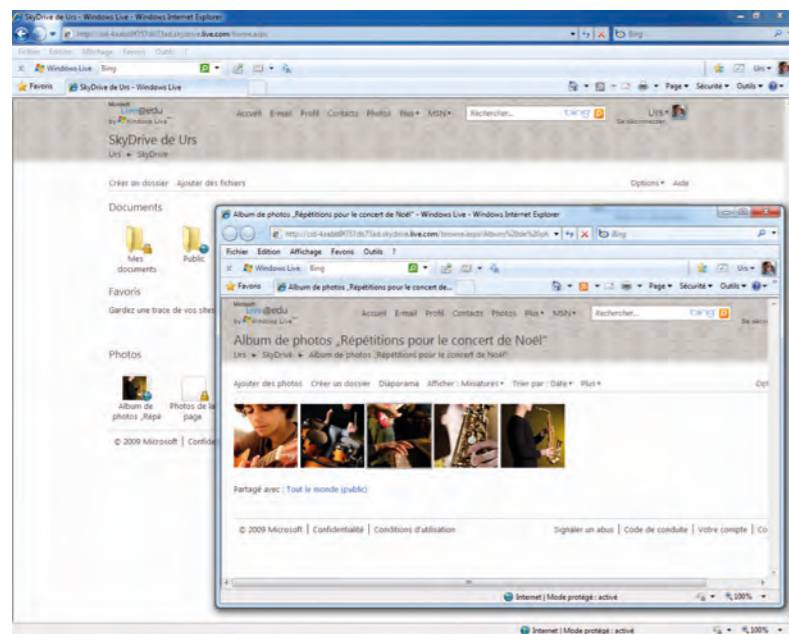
SkyDrive de Urs - Windows Live - Windows Internet Explorer

http://cid-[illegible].skydrive.live.com/home.aspx

Bing

Fichier Edition Affichage Favoris Outils ?

Windows Live Bing

Urs

Favoris SkyDrive de Urs - Windows Live

Page Sécurité Outils

Microsoft Live@edu by Windows Live

Accueil E-mail Profil Contacts Photos Plus MSN Rechercher... bing Urs Se déconnecter

SkyDrive de Urs

Urs ▸ SkyDrive

Créer un dossier Ajouter des fichiers

Options Aide

Documents

Mes documents

Public

Favoris

Gardez une trace de vos sites

Photos

Album de photos „Répé

Photos de la page

© 2009 Microsoft | Confide

Album de photos „Répétitions pour le concert de Noël" - Windows Live - Windows Internet Explorer

http://cid-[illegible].skydrive.live.com/browse.aspx/Album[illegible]

Bing

Fichier Edition Affichage Favoris Outils ?

Windows Live Bing

Urs

Favoris Album de photos „Répétitions pour le concert de...

Page Sécurité Outils

Microsoft Live@edu by Windows Live

Accueil E-mail Profil Contacts Photos Plus MSN Rechercher... bing Se décon

Album de photos „Répétitions pour le concert de Noël"

Urs ▸ SkyDrive ▸ Album de photos „Répétitions pour le concert de Noël"

Ajouter des photos Créer un dossier Diaporama Afficher : Miniatures Trier par : Date Plus

Opt

Partagé avec : Tout le monde (public)

© 2009 Microsoft | Confidentialité | Conditions d'utilisation

Signaler un abus | Code de conduite | Votre compte | Co

Internet | Mode protégé : activé

100%

Internet | Mode protégé : activé

100%